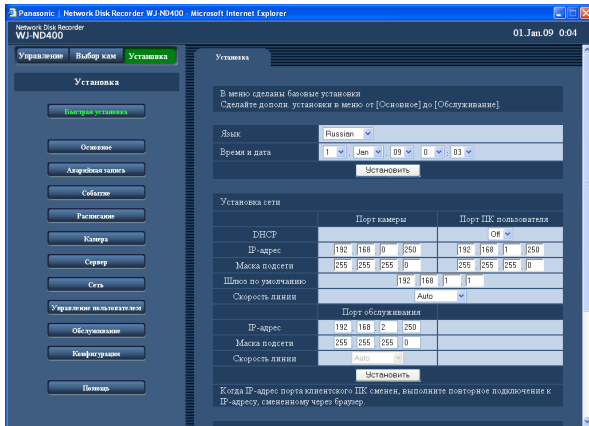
Panasonic | Network Disk Recorder WJ-ND400 - Microsoft Internet Explorer

Network Disk Recorder
WJ-ND400

01.Jan.09 0:04

Управление | Выбор кам | Установка

Установка

Быстрая установка

Основное

Аварийная запись

Событие

Расписание

Камера

Сервер

Сеть

Управление пользователем

Обслуживание

Конфигурация

Помощь

Установка

В меню сделаны базовые установки
Сделайте дополн. установки в меню от [Основное] до [Обслуживание].

| Язык | Russian |
|---|---|
| Время и дата | 1 . Jan . 09 . 0 : 03 |

Установить

Установка сети

| | Порт камеры | Порт ПК пользователя |
|---|---|---|
| DHCP | | Off |
| IP-адрес | 192 . 168 . 0 . 250 | 192 . 168 . 1 . 250 |
| Маска подсети | 255 . 255 . 255 . 0 | 255 . 255 . 255 . 0 |
| Шлюз по умолчанию | 192 . 168 . 1 . 1 | |
| Скорость линии | Auto | |
| | Порт обслуживания | |
| IP-адрес | 192 . 168 . 2 . 250 | |
| Маска подсети | 255 . 255 . 255 . 0 | |
| Скорость линии | Auto | |

Установить

Когда IP-адрес порта клиентского ПК сменен, выполните повторное подключение к IP-адресу, смененному через браузер.